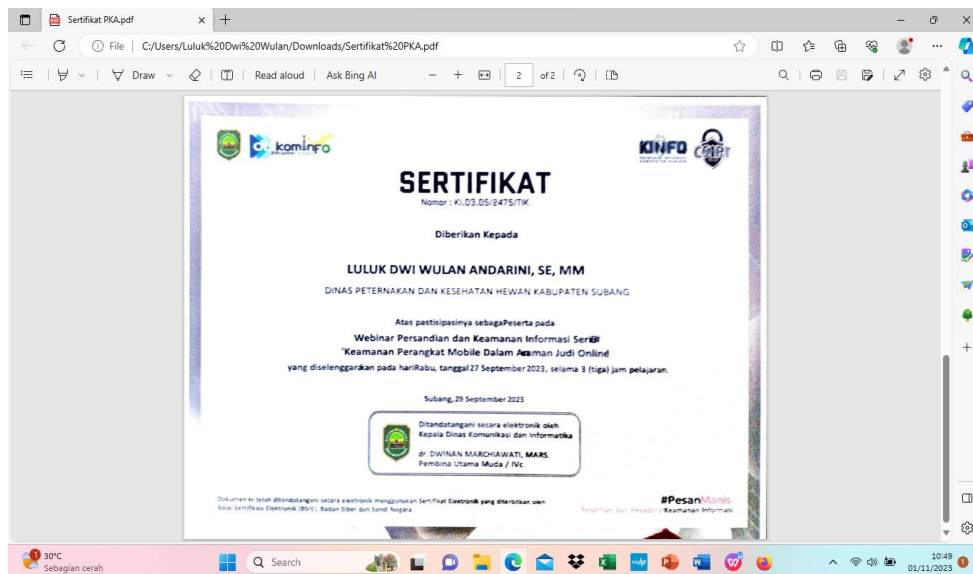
Sertifikat PKA.pdf

File | C:/Users/Luluk%20Dwi%20Wulan/Downloads/Sertifikat%20PKA.pdf

Draw | Read aloud | Ask Bing AI | 2 of 2

kominfo

KINFO CSIRT

SERTIFIKAT

Nomor : KI.03.05/2475/TIK

Diberikan Kepada

LULUK DWI WULAN ANDARINI, SE, MM

DINAS PETERNAKAN DAN KESEHATAN HEWAN KABUPATEN SUBANG

Atas pastisipasinya sebagaPeserta pada

Webinar Persandian dan Keamanan Informasi Seri# "Keamanan Perangkat Mobile Dalam Ancaman Judi Online"

yang diselenggarakan pada hariRabu, tanggal 27 September 2023, selama 3 (tiga) jam pelajaran.

Subang, 29 September 2023

Ditandatangani secara elektronik oleh Kepala Dinas Komunikasi dan Informatika

dr. DWINAN MARCHIAWATI, MARS.
Pembina Utama Muda / IVc

Dokumen ini telah ditandatangani secara elektronik menggunakan Sertifikat Elektronik yang diterbitkan oleh Balai Sertifikasi Elektronik (BSrE), Badan Siber dan Sandi Negara

#PesanManis
Pelatihan dan Kesadaran Keamanan Informasi

30°C
Sebagian cerah

Search

10:49
01/11/2023